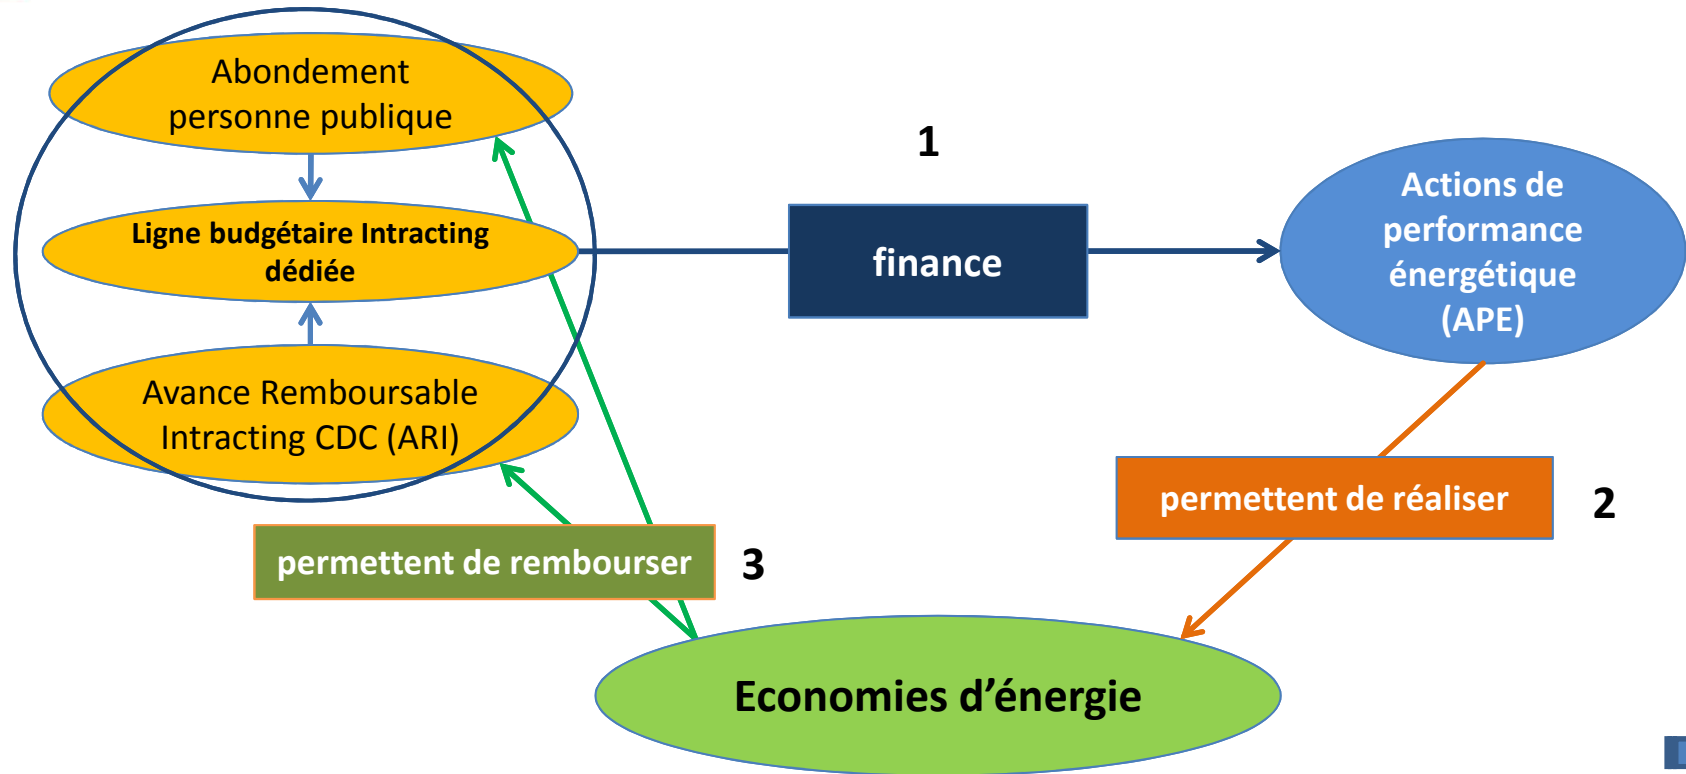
Abondement personne publique

Ligne budgétaire Intracting dédiée

Avance Remboursable Intracting CDC (ARI)

1

finance

Actions de performance énergétique (APE)

permettent de réaliser

2

permettent de rembourser

3

Economies d’énergie